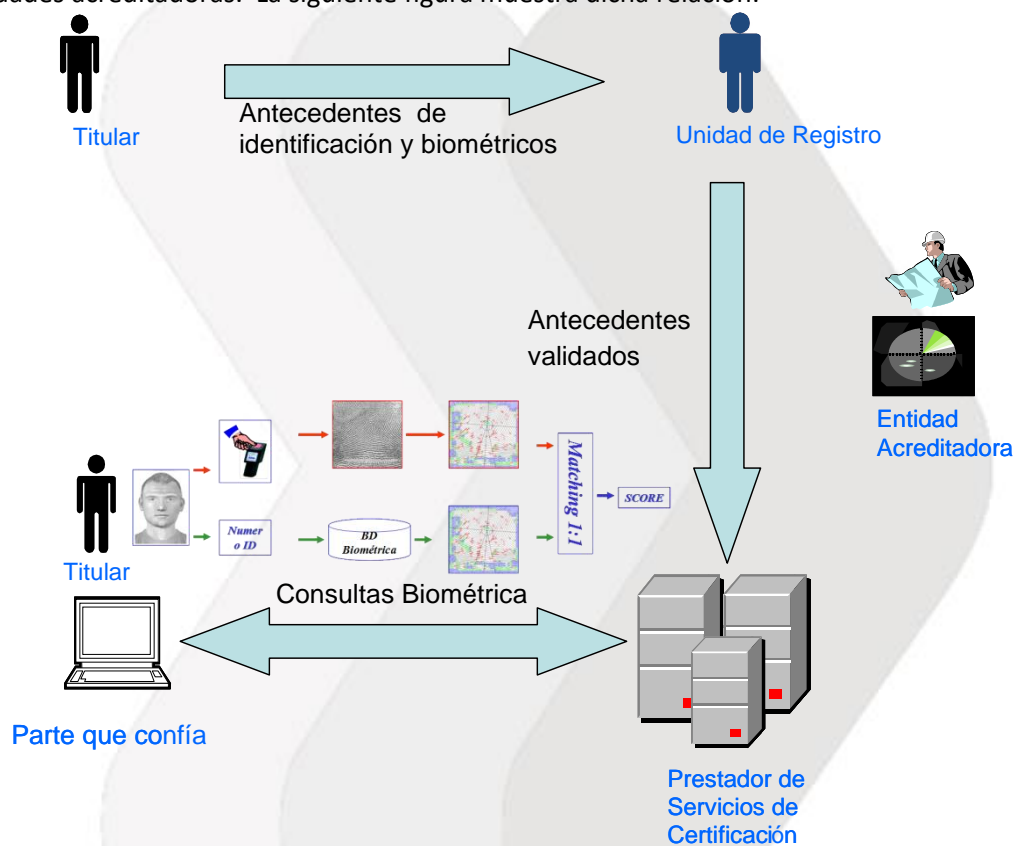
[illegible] La siguiente figura muestra dicha relación.

Titular

Antecedentes de identificación y biométricos

Unidad de Registro

Antecedentes validados

Entidad Acreditadora

Titular

Numer o ID

BD Biométrica

Matching 1:1

SCORE

Consultas Biométrica

Parte que confía

Prestador de Servicios de Certificación